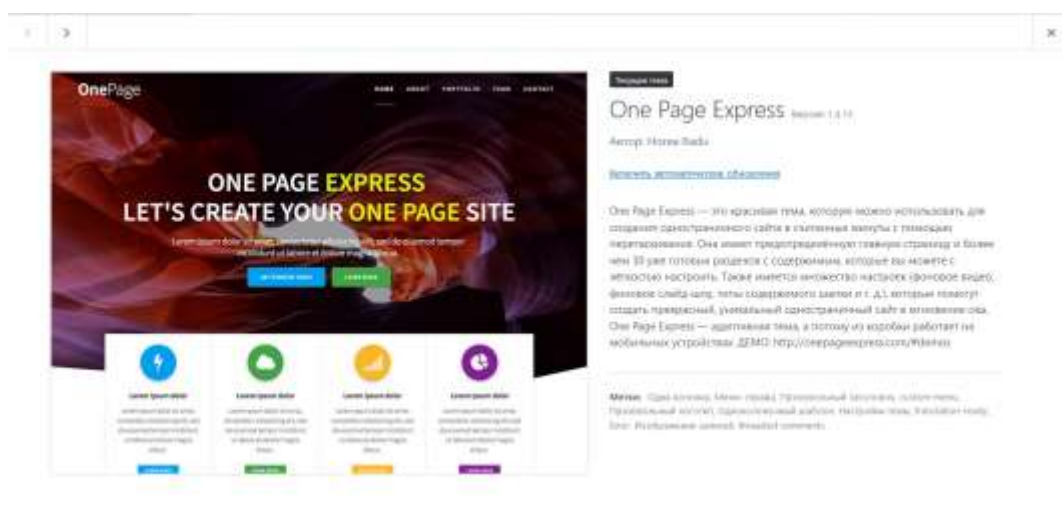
OnePage

HOME ABOUT PORTFOLIO TEAM CONTACT

ONE PAGE EXPRESS
LET'S CREATE YOUR ONE PAGE SITE

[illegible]

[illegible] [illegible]

Lorem ipsum dolor

Lorem ipsum dolor

Lorem ipsum dolor

Lorem ipsum dolor

Текущая тема

One Page Express Версия: 1.3.11

Автор: Horea Radu

Показать дополнительные сведения

One Page Express — это красивая тема, которую можно использовать для создания одностраничного сайта в считанные минуты с помощью перетаскивания. Она имеет предопределенную главную страницу и более чем 30 уже готовых разделов с содержимым, которые вы можете с легкостью настроить. Также имеется множество настроек (фоновое видео, фоновое слайд-шоу, типы содержимого шапки и т. д.), которые помогут создать прекрасный, уникальный одностраничный сайт в мгновение ока. One Page Express — адаптивная тема, а потому из коробки работает на мобильных устройствах. ДЕМО: http://onepageexpress.com/#demos

Метки: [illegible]